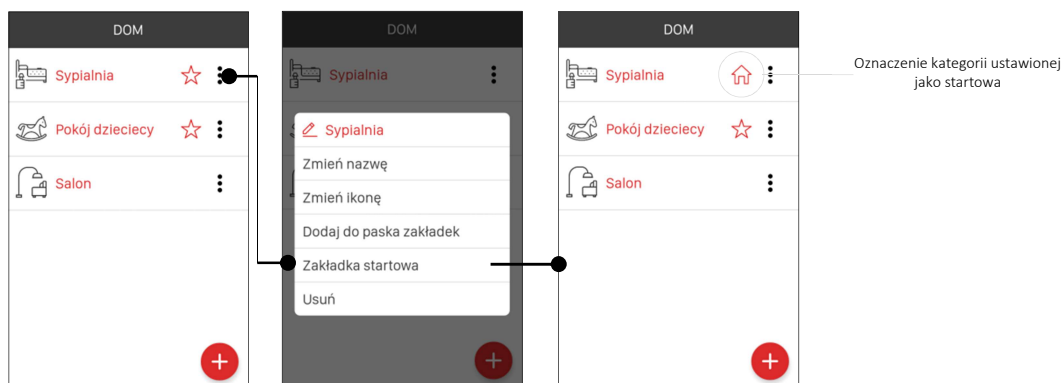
DOM

Sypialnia

Pokój dzieciecy

Salon

DOM

Sypialnia

Sypialnia

Zmień nazwę

Zmień ikonę

Dodaj do paska zakładek

Zakładka startowa

Usuń

DOM

Sypialnia

Pokój dzieciecy

Salon

Oznaczenie kategorii ustawionej jako startowa